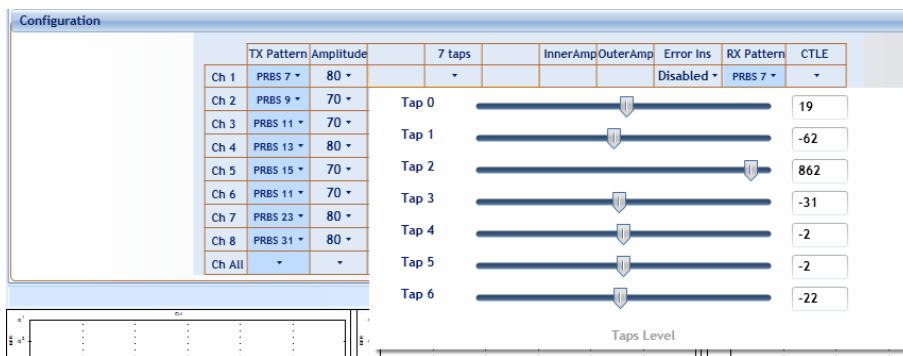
Configuration

| | TX Pattern | Amplitude | | 7 taps | | InnerAmp | OuterAmp | Error Ins | RX Pattern | CTLE |
|---|---|---|---|---|---|---|---|---|---|---|
| Ch 1 | PRBS 7 ▾ | 80 ▾ | | ▾ | | | | Disabled ▾ | PRBS 7 ▾ | ▾ |
| Ch 2 | PRBS 9 ▾ | 70 ▾ | | | | | | | | |
| Ch 3 | PRBS 11 ▾ | 70 ▾ | | | | | | | | |
| Ch 4 | PRBS 13 ▾ | 80 ▾ | | | | | | | | |
| Ch 5 | PRBS 15 ▾ | 70 ▾ | | | | | | | | |
| Ch 6 | PRBS 11 ▾ | 70 ▾ | | | | | | | | |
| Ch 7 | PRBS 23 ▾ | 80 ▾ | | | | | | | | |
| Ch 8 | PRBS 31 ▾ | 80 ▾ | | | | | | | | |
| Ch All | ▾ | ▾ | | | | | | | | |

Tap 0 19
Tap 1 -62
Tap 2 862
Tap 3 -31
Tap 4 -2
Tap 5 -2
Tap 6 -22

Taps Level